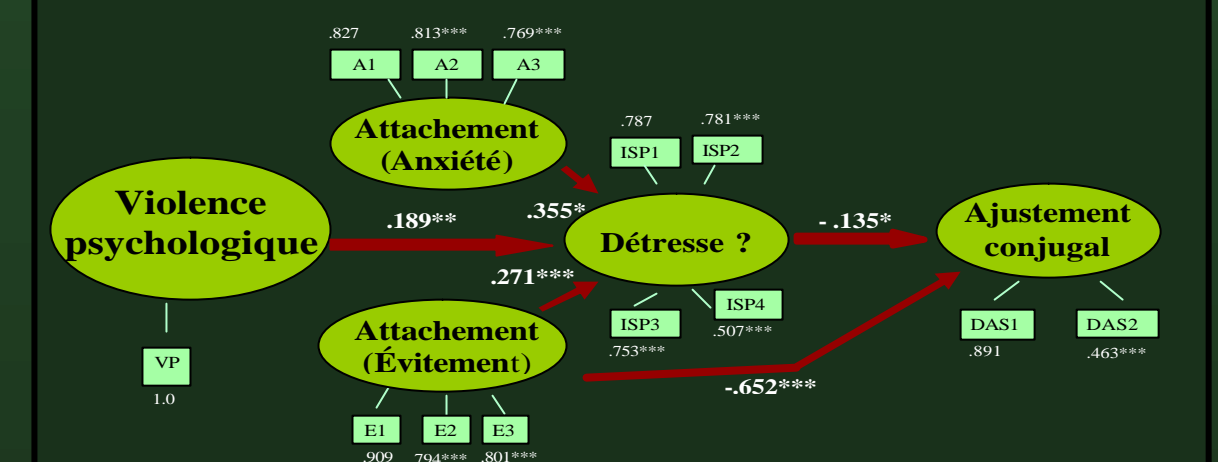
.827 .813*** .769***

A1 A2 A3

Attachement (Anxiété)

.787 .781***

ISP1 ISP2

Violence psychologique

.189**

.355*

Détresse ?

- .135*

Ajustement conjugal

.271***

ISP3 ISP4

.507***

.753***

Attachement (Évitement)

DAS1 DAS2

.891 .463***

VP

1.0

-.652***

E1 E2 E3

.909 .794*** .801***